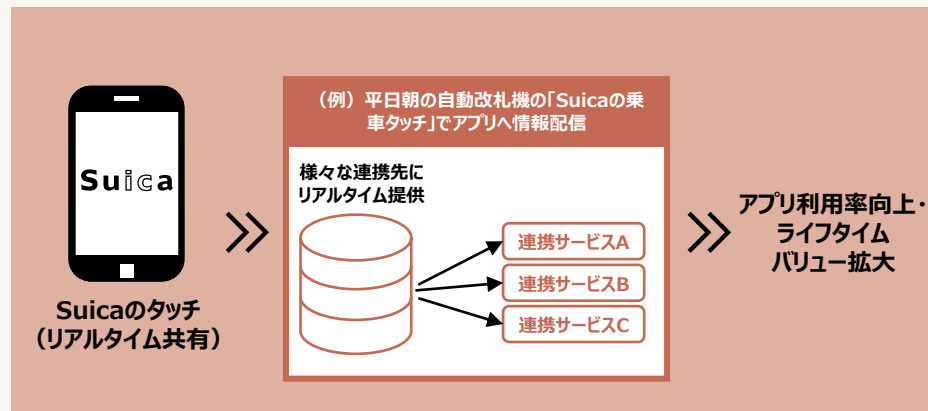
Suica

Suicaのタッチ
（リアルタイム共有）

（例）平日朝の自動改札機の「Suicaの乗車タッチ」でアプリへ情報配信

様々な連携先にリアルタイム提供

連携サービスA

連携サービスB

連携サービスC

アプリ利用率向上・ライフタイムバリュー拡大